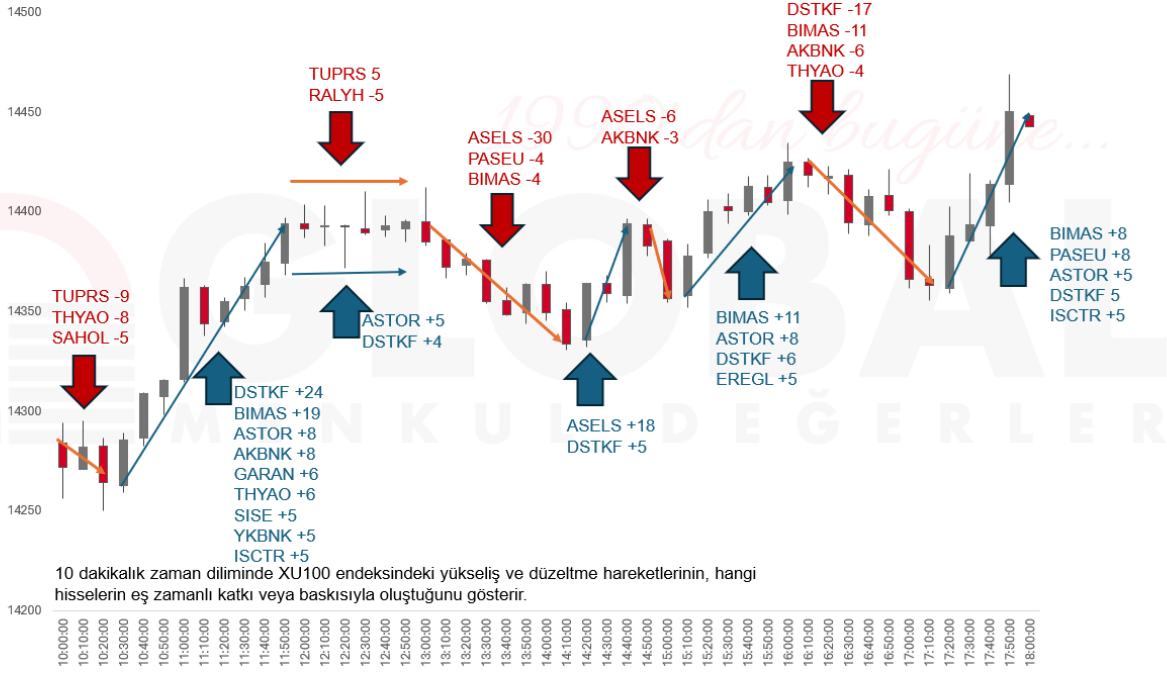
14500
14450
14400
14350
14300
14250
14200

DSTKF -17
BIMAS -11
AKBNK -6
THYAO -4

TUPRS 5
RALYH -5

ASELS -6
AKBNK -3

ASELS -30
PASEU -4
BIMAS -4

TUPRS -9
THYAO -8
SAHOL -5

ASTOR +5
DSTKF +4

DSTKF +24
BIMAS +19
ASTOR +8
AKBNK +8
GARAN +6
THYAO +6
SISE +5
YKBNK +5
ISCTR +5

ASELS +18
DSTKF +5

BIMAS +11
ASTOR +8
DSTKF +6
EREGL +5

BIMAS +8
PASEU +8
ASTOR +5
DSTKF 5
ISCTR +5

1990'dan bugüne...
GLOBAL
MENKUL DEĞERLER

10 dakikalık zaman diliminde XU100 endeksindeki yükseliş ve düzeltme hareketlerinin, hangi hisselerin eş zamanlı katkı veya baskısıyla oluştuğunu gösterir.

10:00:00
10:10:00
10:20:00
10:30:00
10:40:00
10:50:00
11:00:00
11:10:00
11:20:00
11:30:00
11:40:00
11:50:00
12:00:00
12:10:00
12:20:00
12:30:00
12:40:00
12:50:00
13:00:00
13:10:00
13:20:00
13:30:00
13:40:00
13:50:00
14:00:00
14:10:00
14:20:00
14:30:00
14:40:00
14:50:00
15:00:00
15:10:00
15:20:00
15:30:00
15:40:00
15:50:00
16:00:00
16:10:00
16:20:00
16:30:00
16:40:00
16:50:00
17:00:00
17:10:00
17:20:00
17:30:00
17:40:00
17:50:00
18:00:00